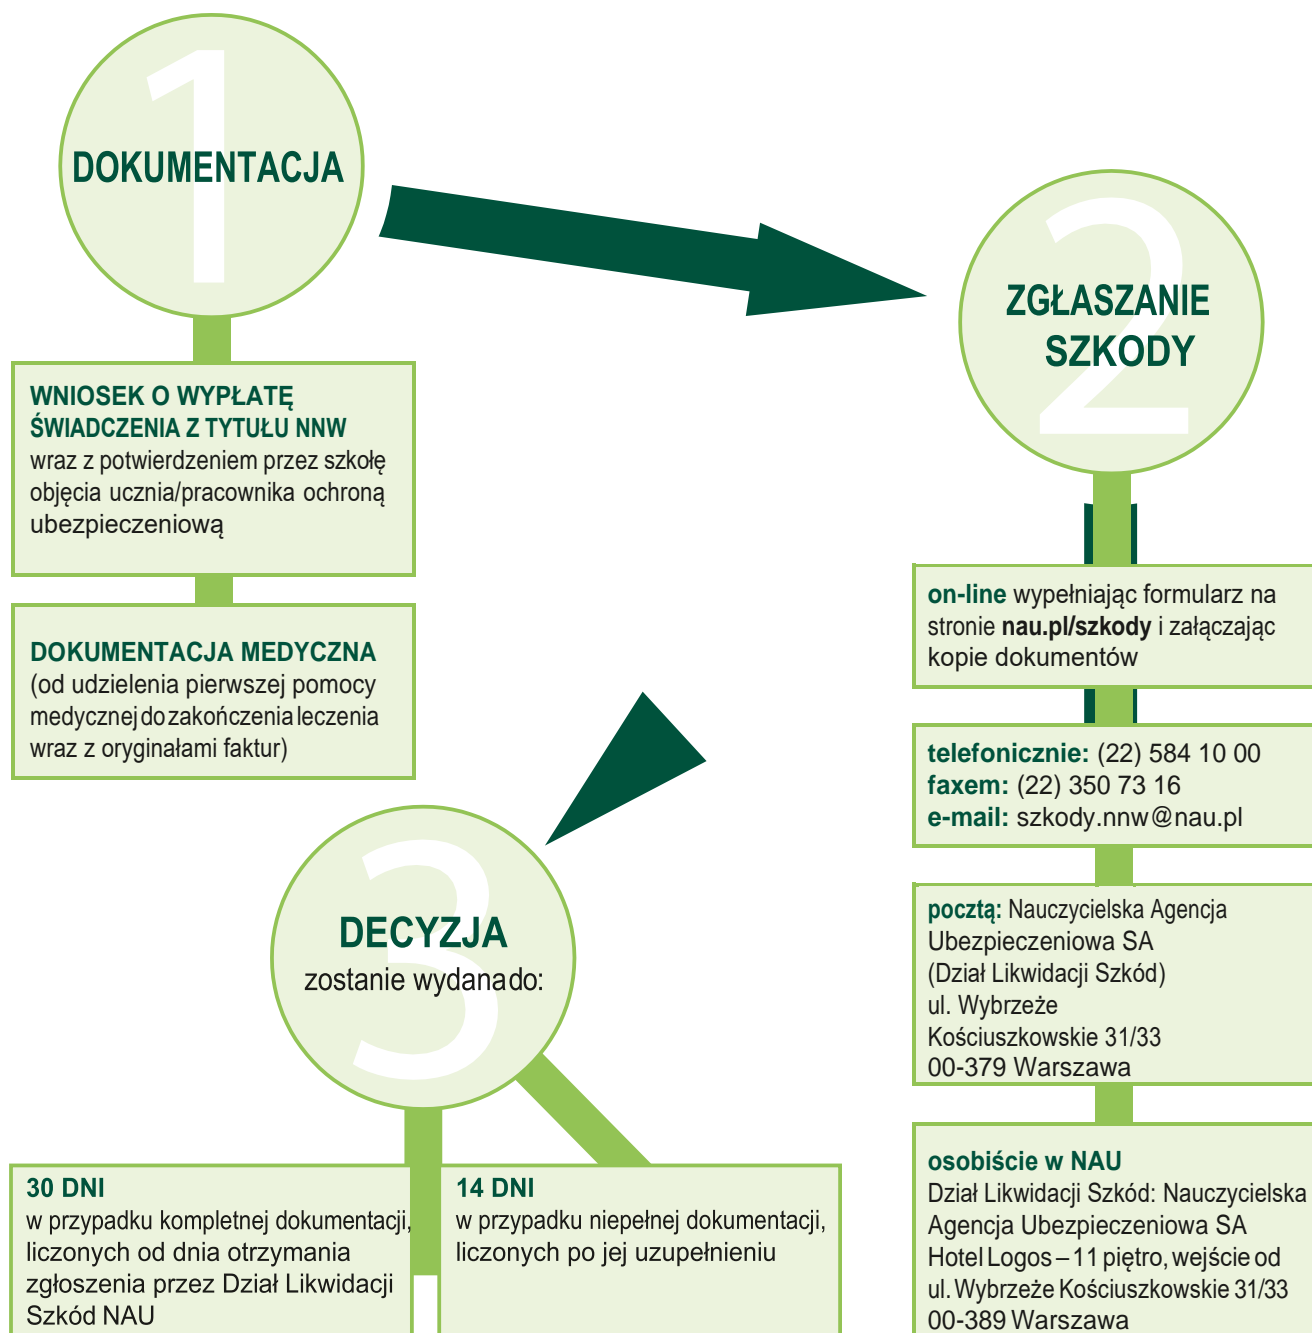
1
DOKUMENTACJA

WNIOSEK O WYPŁATĘ ŚWIADCZENIA Z TYTUŁU NNW
wraz z potwierdzeniem przez szkołę objęcia ucznia/pracownika ochroną ubezpieczeniową

DOKUMENTACJA MEDYCZNA
(od udzielenia pierwszej pomocy medycznej do zakończenia leczenia wraz z oryginałami faktur)

2
ZGŁASZANIE SZKODY

on-line wypełniając formularz na stronie nau.pl/szkody i załączając kopie dokumentów

telefonicznie: (22) 584 10 00
faxem: (22) 350 73 16
e-mail: szkody.nnw@nau.pl

pocztą: Nauczycielska Agencja Ubezpieczeniowa SA
(Dział Likwidacji Szkód)
ul. Wybrzeże Kościuszkowskie 31/33
00-379 Warszawa

osobiście w NAU
Dział Likwidacji Szkód: Nauczycielska Agencja Ubezpieczeniowa SA
Hotel Logos – 11 piętro, wejście od ul. Wybrzeże Kościuszkowskie 31/33
00-389 Warszawa

3
DECYZJA
zostanie wydana do:

30 DNI
w przypadku kompletnej dokumentacji, liczonych od dnia otrzymania zgłoszenia przez Dział Likwidacji Szkód NAU

14 DNI
w przypadku niepełnej dokumentacji, liczonych po jej uzupełnieniu